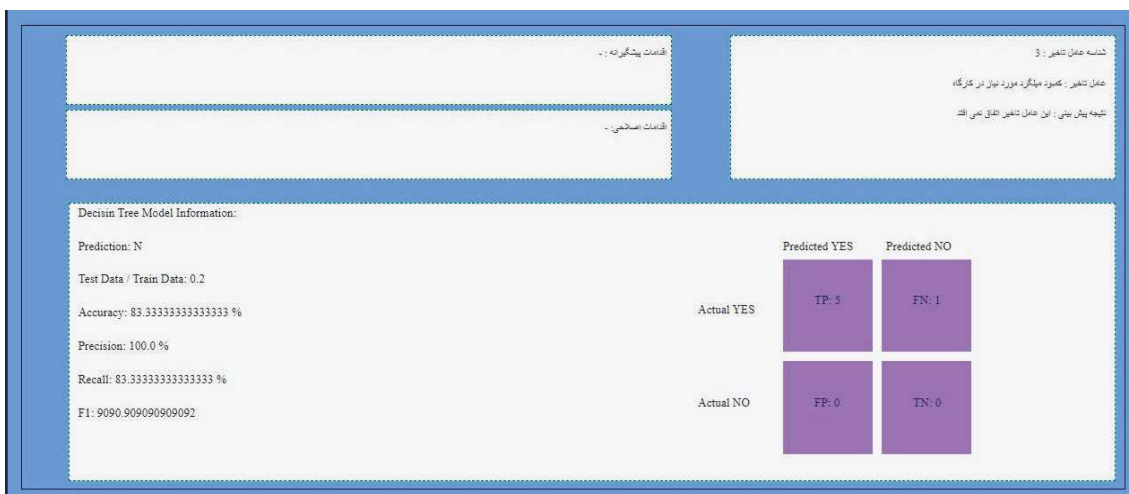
اقدامات پیشگیرانه : -

اقدامات اصلاحی : -

شناسه عامل تاخیر : 3

عامل تاخیر : کمبود میلگرد مورد نیاز در کارگاه

نتیجه پیش بینی : این عامل تاخیر اتفاق نمی افتد

Decisin Tree Model Information:

Prediction: N

Test Data / Train Data: 0.2

Accuracy: 83.33333333333333 %

Precision: 100.0 %

Recall: 83.33333333333333 %

F1: 9090.909090909092

| | Predicted YES | Predicted NO |
|---|---|---|
| Actual YES | TP: 5 | FN: 1 |
| Actual NO | FP: 0 | TN: 0 |